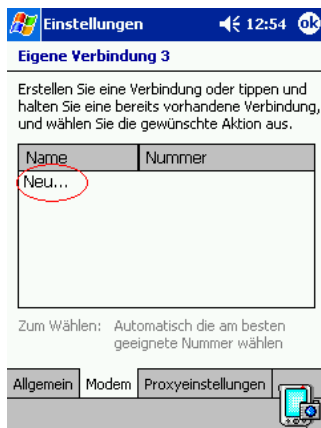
Einstellungen 12:54 ok

Eigene Verbindung 3

Erstellen Sie eine Verbindung oder tippen und halten Sie eine bereits vorhandene Verbindung, und wählen Sie die gewünschte Aktion aus.

| Name | Nummer |
|---|---|
| Neu... | |

Zum Wählen: Automatisch die am besten geeignete Nummer wählen

Allgemein | Modem | Proxyeinstellungen